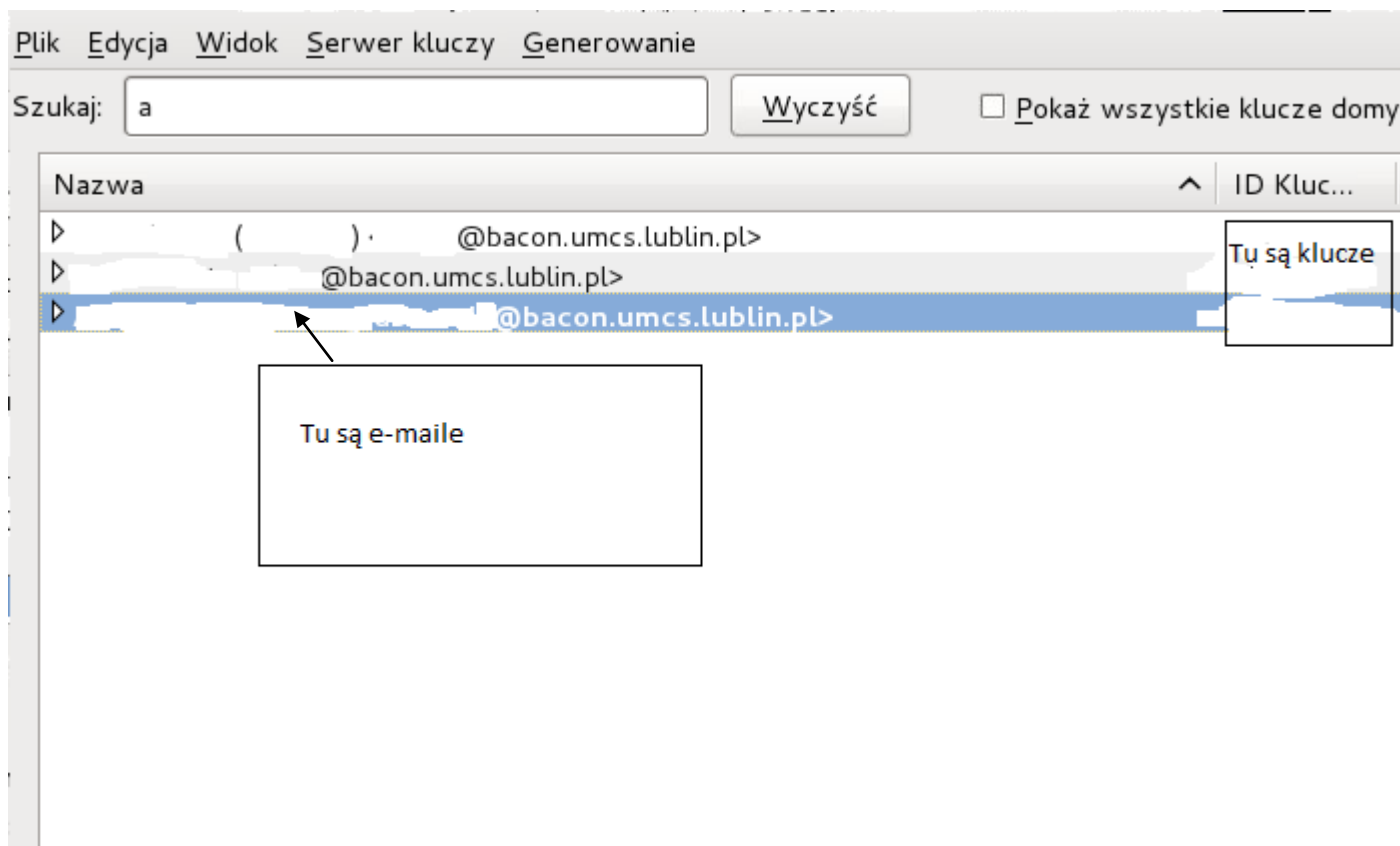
Plik Edycja Widok Serwer kluczy Generowanie

Szukaj: a Wyczyść ☐ Pokaż wszystkie klucze domy

Nazwa ^ ID Kluc...

( ) · @bacon.umcs.lublin.pl>

@bacon.umcs.lublin.pl>

@bacon.umcs.lublin.pl>

Tu są klucze

Tu są e-maile